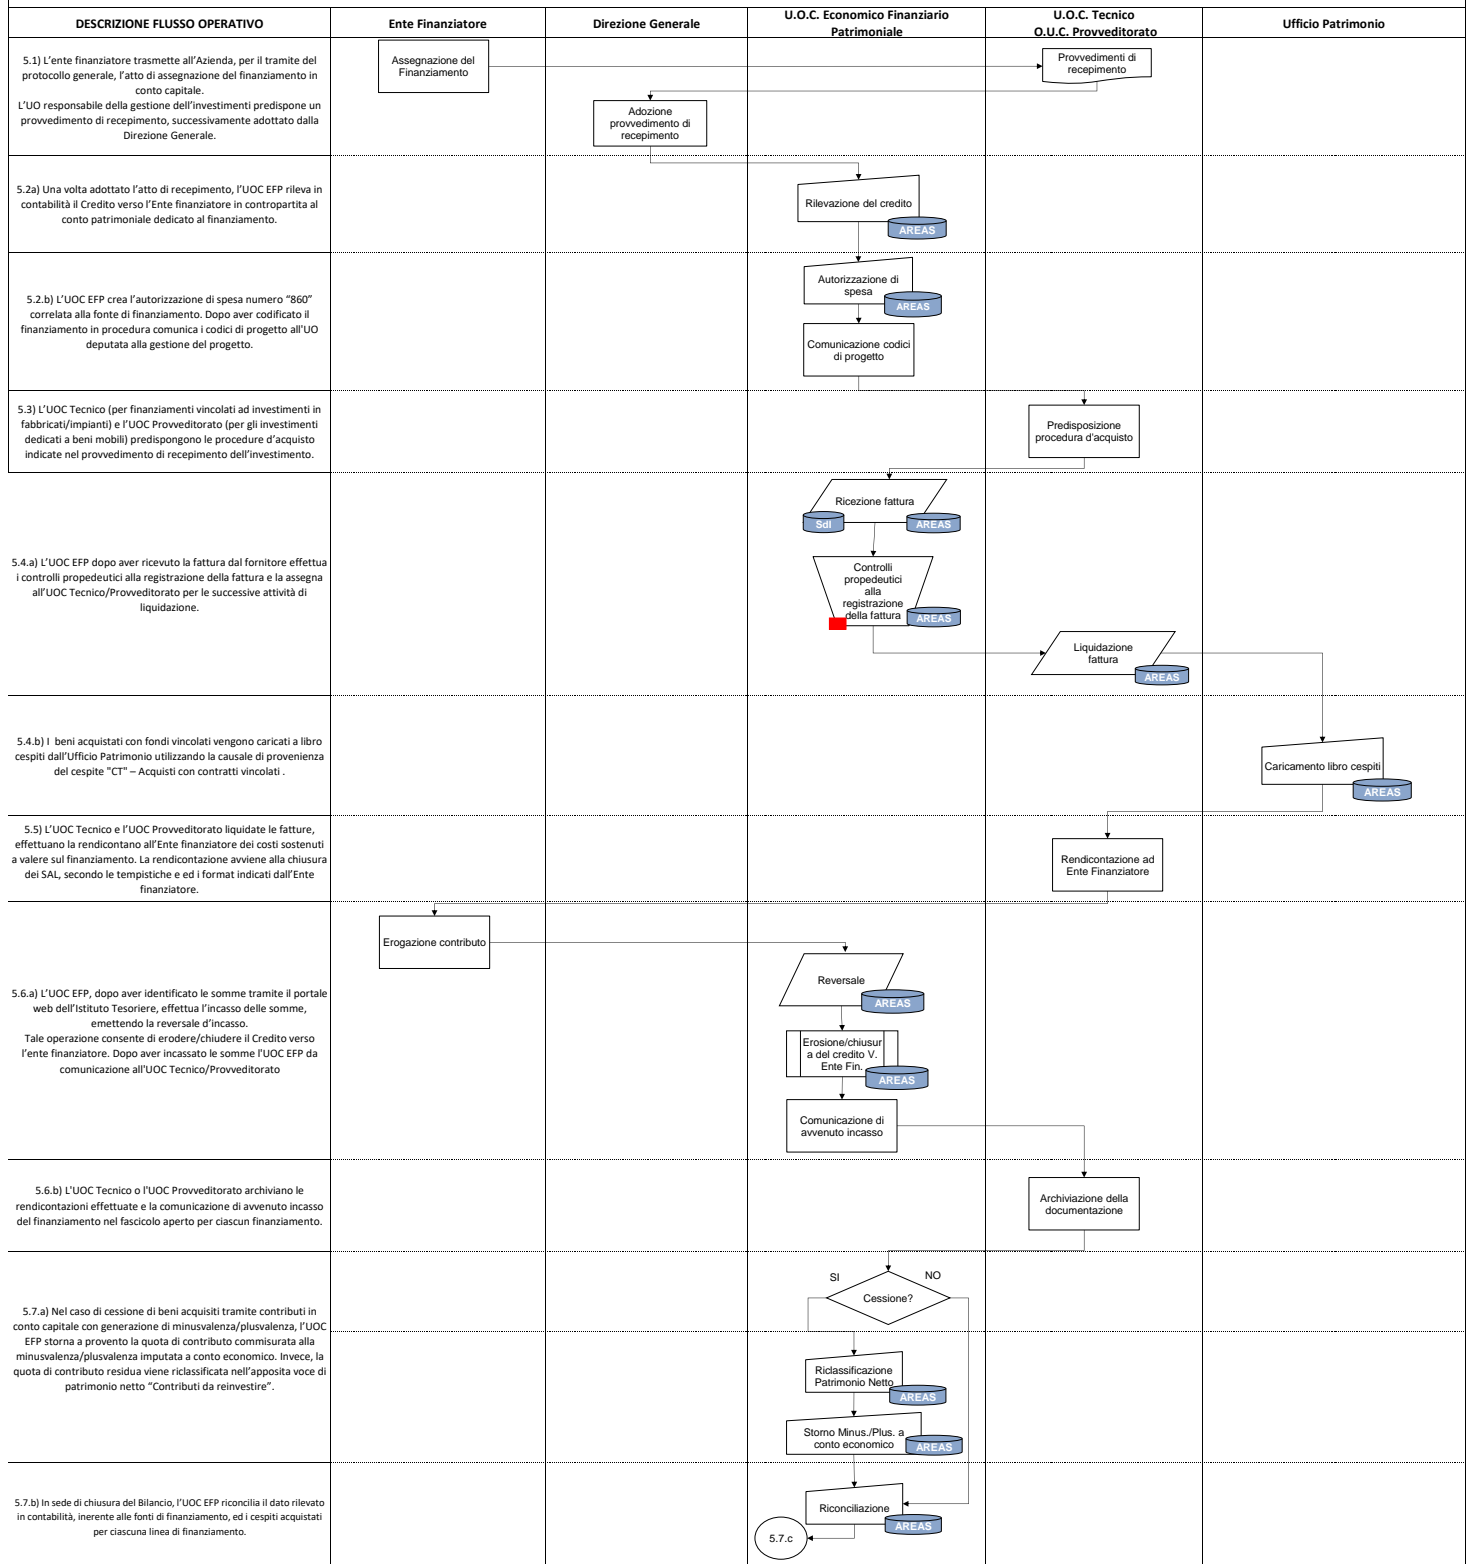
| DESCRIZIONE FLUSSO OPERATIVO | Ente Finanziatore | Direzione Generale | U.O.C. Economico Finanziario Patrimoniale | U.O.C. Tecnico O.U.C. Provveditorato | Ufficio Patrimonio |
|---|---|---|---|---|---|
| 5.1) L'ente finanziatore trasmette all'Azienda, per il tramite del protocollo generale, l'atto di assegnazione del finanziamento in conto capitale. L'UO responsabile della gestione dell'investimenti predispone un provvedimento di recepimento, successivamente adottato dalla Direzione Generale. | Assegnazione del Finanziamento | Adozione provvedimento di recepimento | | Provvedimenti di recepimento | |
| 5.2a) Una volta adottato l'atto di recepimento, l'UOC EFP rileva in contabilità il Credito verso l'Ente finanziatore in contropartita al conto patrimoniale dedicato al finanziamento. | | | Rilevazione del credito AREAS | | |
| 5.2.b) L'UOC EFP crea l'autorizzazione di spesa numero "860" correlata alla fonte di finanziamento. Dopo aver codificato il finanziamento in procedura comunica i codici di progetto all'UO deputata alla gestione del progetto. | | | Autorizzazione di spesa AREAS; Comunicazione codici di progetto | | |
| 5.3) L'UOC Tecnico (per finanziamenti vincolati ad investimenti in fabbricati/impianti) e l'UOC Provveditorato (per gli investimenti dedicati a beni mobili) predispongono le procedure d'acquisto indicate nel provvedimento di recepimento dell'investimento. | | | | Predisposizione procedura d'acquisto | |
| 5.4.a) L'UOC EFP dopo aver ricevuto la fattura dal fornitore effettua i controlli propedeutici alla registrazione della fattura e la assegna all'UOC Tecnico/Provveditorato per le successive attività di liquidazione. | | | Ricezione fattura SdI AREAS; Controlli propedeutici alla registrazione della fattura AREAS | Liquidazione fattura AREAS | |
| 5.4.b) I beni acquistati con fondi vincolati vengono caricati a libro cespiti dall'Ufficio Patrimonio utilizzando la causale di provenienza del cespite "CT" – Acquisti con contratti vincolati . | | | | | Caricamento libro cespiti AREAS |
| 5.5) L'UOC Tecnico e l'UOC Provveditorato liquidate le fatture, effettuano la rendicontano all'Ente finanziatore dei costi sostenuti a valere sul finanziamento. La rendicontazione avviene alla chiusura dei SAL, secondo le tempistiche e ed i format indicati dall'Ente finanziatore. | | | | Rendicontazione ad Ente Finanziatore | |
| 5.6.a) L'UOC EFP, dopo aver identificato le somme tramite il portale web dell'Istituto Tesoriere, effettua l'incasso delle somme, emettendo la reversale d'incasso. Tale operazione consente di erodere/chiudere il Credito verso l'ente finanziatore. Dopo aver incassato le somme l'UOC EFP da comunicazione all'UOC Tecnico/Provveditorato | Erogazione contributo | | Reversale AREAS; Erosione/chiusura del credito V. Ente Fin. AREAS; Comunicazione di avvenuto incasso | | |
| 5.6.b) L'UOC Tecnico o l'UOC Provveditorato archiviano le rendicontazioni effettuate e la comunicazione di avvenuto incasso del finanziamento nel fascicolo aperto per ciascun finanziamento. | | | | Archiviazione della documentazione | |
| 5.7.a) Nel caso di cessione di beni acquisiti tramite contributi in conto capitale con generazione di minusvalenza/plusvalenza, l'UOC EFP storna a provento la quota di contributo commisurata alla minusvalenza/plusvalenza imputata a conto economico. Invece, la quota di contributo residua viene riclassificata nell'apposita voce di patrimonio netto "Contributi da reinvestire". | | | SI Cessione? NO; Riclassificazione Patrimonio Netto AREAS; Storno Minus./Plus. a conto economico AREAS | | |
| 5.7.b) In sede di chiusura del Bilancio, l'UOC EFP riconcilia il dato rilevato in contabilità, inerente alle fonti di finanziamento, ed i cespiti acquistati per ciascuna linea di finanziamento. | | | Riconciliazione AREAS; 5.7.c | | |